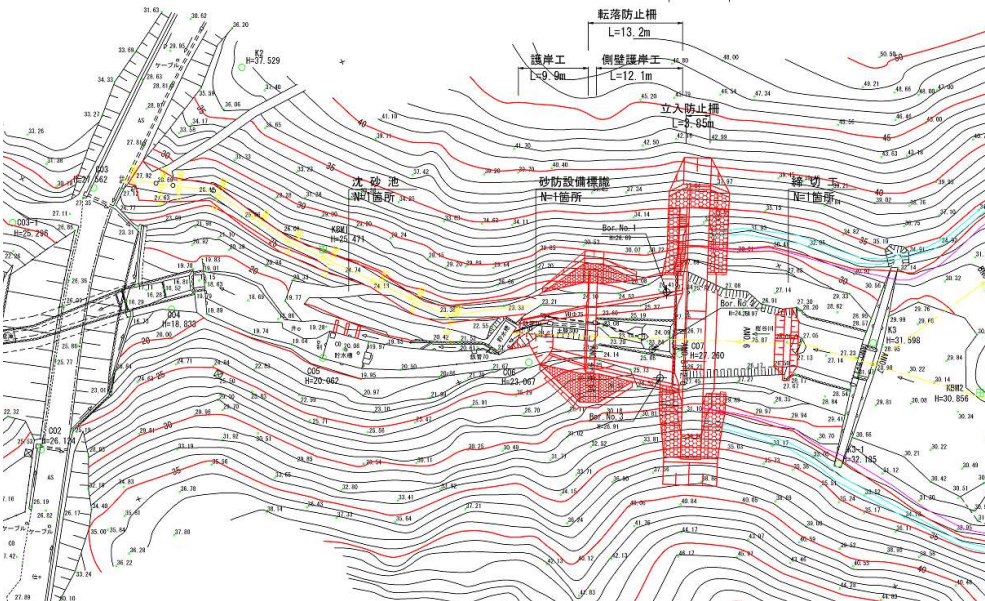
転落防止柵
L=13.2m
護岸工
L=9.9m
側壁護岸工
L=12.1m
立入防止柵
L=9.85m
沈砂池
N=1箇所
砂防設備標識
N=1箇所
締切工
N=1箇所
K2
H=37.529
C03
H=27.562
C03-1
H=26.296
KBM1
H=25.471
C04
H=18.833
C05
H=20.062
C06
H=23.067
C07
H=27.260
C02
H=26.124
K3
H=31.598
KBM2
H=30.856
K3-1
H=32.195
Bor.No.1
Bor.No.2
Bor.No.3
ケーブル
ケーブル
貯水槽
21.63
38.62
36.20
32.69
34.33
33.27
33.26
31.26
41.10
41.30
40.40
42.50
45.20
48.00
47.34
50.98
49.21
48.68
46.85
43.63
41.13
39.92
27.92
28.45
20.62
19.78
18.81
19.74
19.28
23.28
24.11
24.10
22.55
21.67
25.71
24.71
24.64
29.96
29.81
32.55
34.83
36.78
37.80
38.14
37.77
35.64
33.41
32.80
33.65
30.51
31.92
35.36
27.21
30.84
30.75
32.52
33.81
40.84
44.17
45.17
45.87
43.46
42.13
45.12
44.83
44.35
29.97
29.94
30.70
31.12
30.22
30.14
29.84
29.76
27.07
27.30
28.91
27.14
22.32
27.10
26.19
26.82
26.17
24.40
28.66
28.22
33.24
27.89
20.10